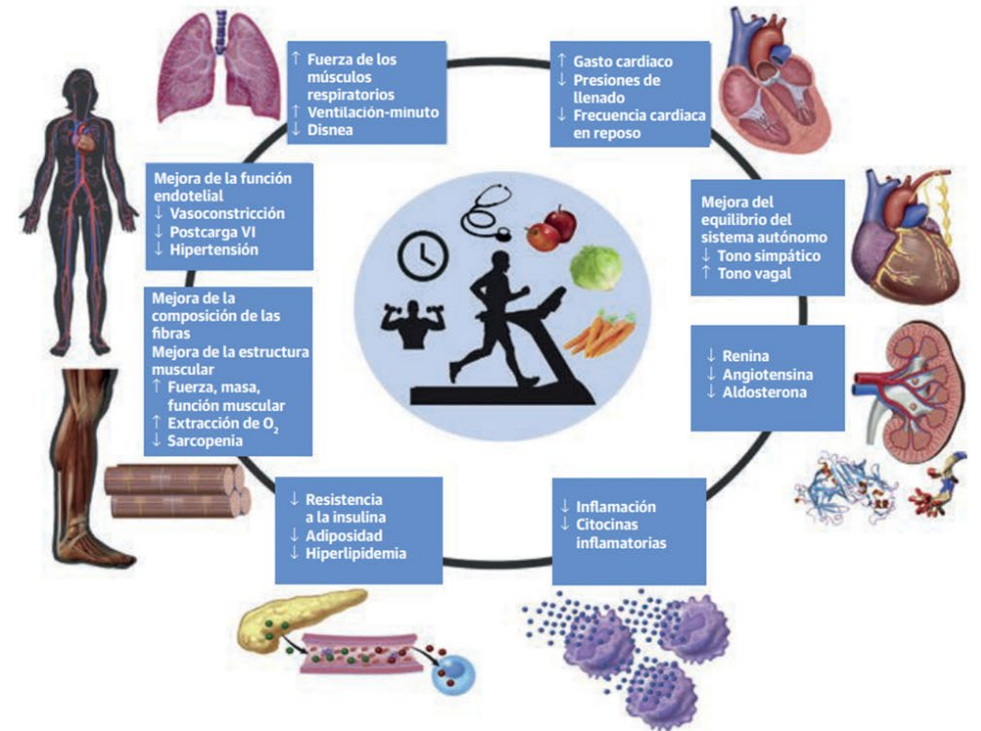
↑ Fuerza de los músculos respiratorios
↑ Ventilación-minuto
↓ Disnea

↑ Gasto cardiaco
↓ Presiones de llenado
↓ Frecuencia cardiaca en reposo

Mejora de la función endotelial
↓ Vasoconstricción
↓ Postcarga VI
↓ Hipertensión

Mejora del equilibrio del sistema autónomo
↓ Tono simpático
↑ Tono vagal

Mejora de la composición de las fibras
Mejora de la estructura muscular
↑ Fuerza, masa, función muscular
↑ Extracción de $O_2$
↓ Sarcopenia

↓ Renina
↓ Angiotensina
↓ Aldosterona

↓ Resistencia a la insulina
↓ Adiposidad
↓ Hiperlipidemia

↓ Inflamación
↓ Citocinas inflamatorias